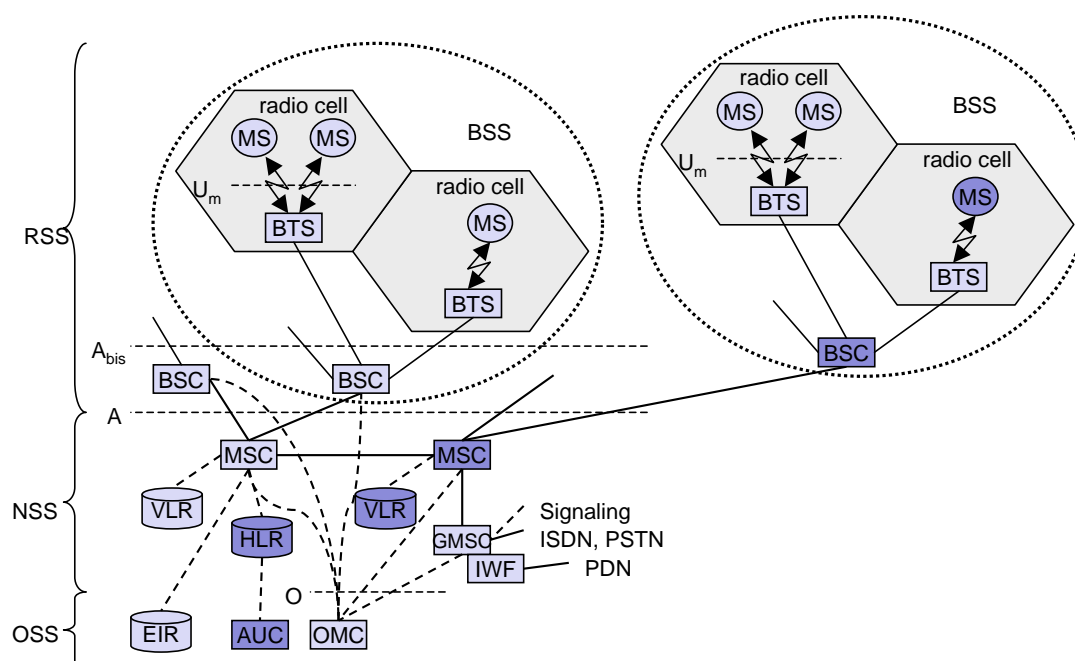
RSS

NSS

OSS

radio cell

MS

MS

BSS

$U_m$

BTS

radio cell

MS

BTS

radio cell

MS

MS

BSS

$U_m$

BTS

radio cell

MS

BTS

$A_{bis}$

BSC

BSC

BSC

A

MSC

MSC

VLR

VLR

HLR

GMSC

IWF

Signaling

ISDN, PSTN

PDN

O

EIR

AUC

OMC